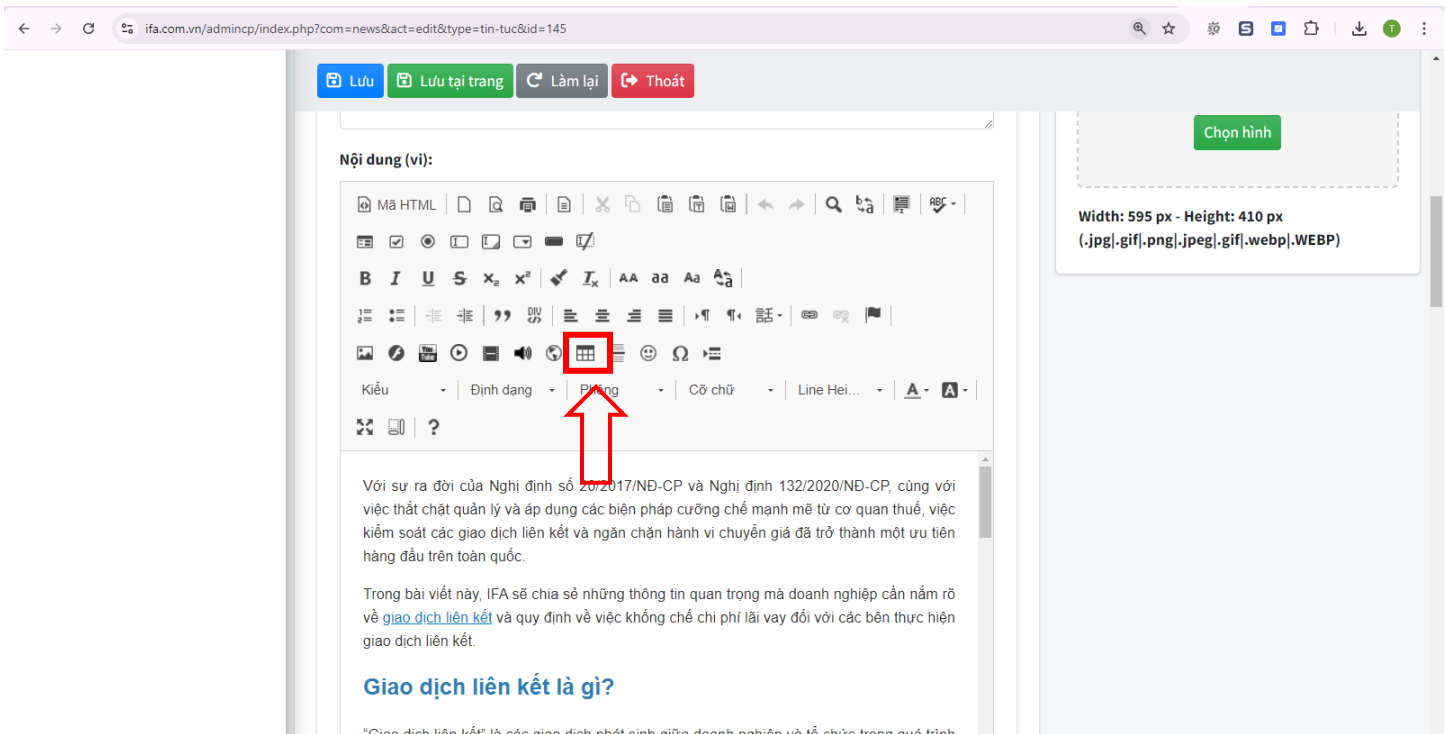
ifa.com.vn/admincp/index.php?com=news&act=edit&type=tin-tuc&id=145

Lưu
Lưu tại trang
Làm lại
Thoát

Chọn hình

Width: 595 px - Height: 410 px
(.jpg|.gif|.png|.jpeg|.gif|.webp|.WEBP)

Nội dung (vi):

Mã HTML

Kiểu
Định dạng
Phông
Cỡ chữ
Line Hei...

Với sự ra đời của Nghị định số 20/2017/NĐ-CP và Nghị định 132/2020/NĐ-CP, cùng với việc thắt chặt quản lý và áp dụng các biện pháp cưỡng chế mạnh mẽ từ cơ quan thuế, việc kiểm soát các giao dịch liên kết và ngăn chặn hành vi chuyển giá đã trở thành một ưu tiên hàng đầu trên toàn quốc.

Trong bài viết này, IFA sẽ chia sẻ những thông tin quan trọng mà doanh nghiệp cần nắm rõ về giao dịch liên kết và quy định về việc khống chế chi phí lãi vay đối với các bên thực hiện giao dịch liên kết.

Giao dịch liên kết là gì?

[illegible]